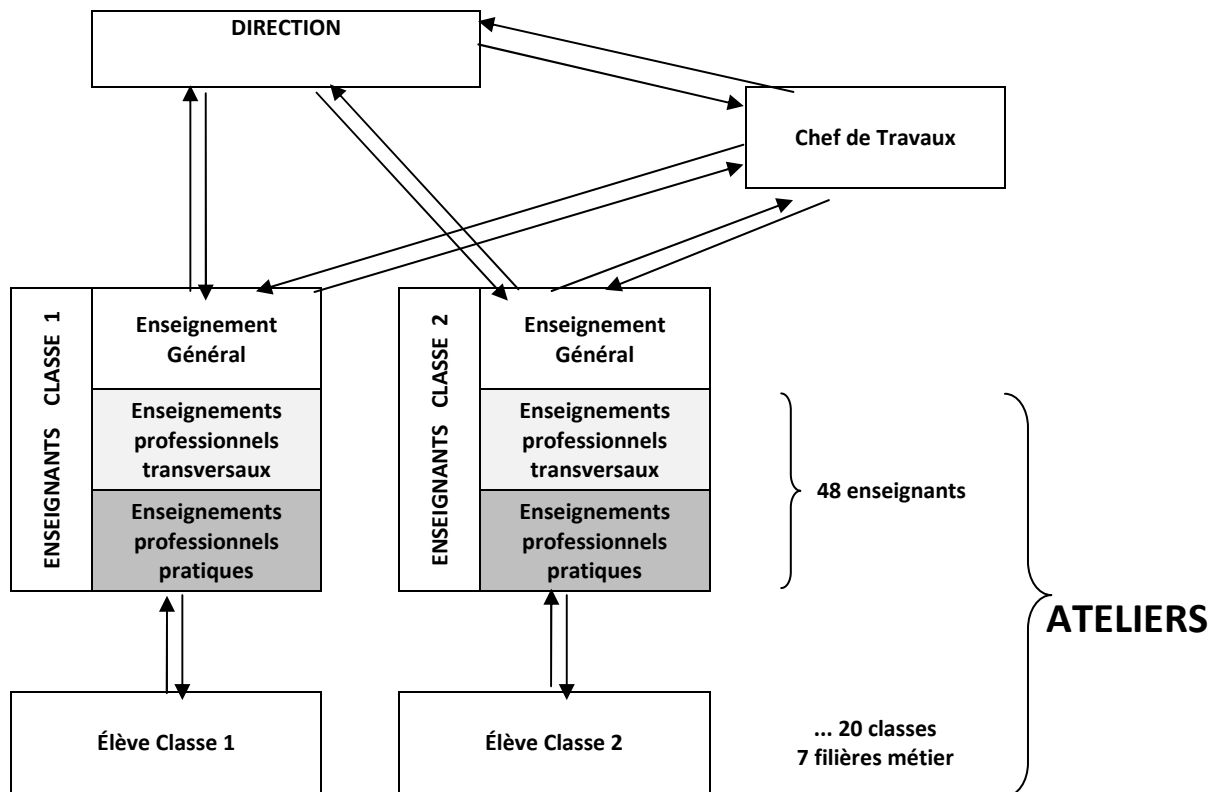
DIRECTION

Chef de Travaux

ENSEIGNANTS CLASSE 1

Enseignement Général

Enseignements professionnels transversaux

Enseignements professionnels pratiques

ENSEIGNANTS CLASSE 2

Enseignement Général

Enseignements professionnels transversaux

Enseignements professionnels pratiques

48 enseignants

ATELIERS

Élève Classe 1

Élève Classe 2

... 20 classes
7 filières métier